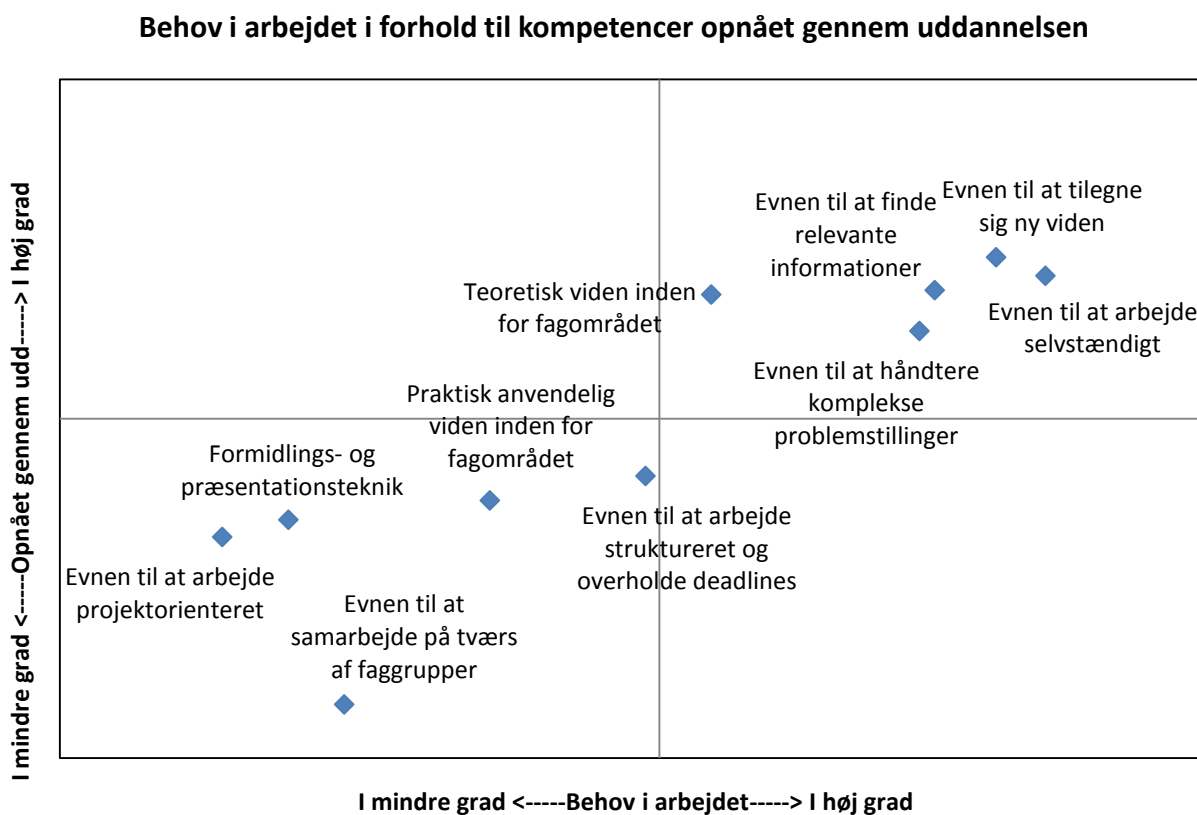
Behov i arbejdet i forhold til kompetencer opnået gennem uddannelsen

I mindre grad <-----Opnået gennem udd-----> I høj grad

Evnen til at finde relevante informationer

Evnen til at tilegne sig ny viden

Teoretisk viden inden for fagområdet

Evnen til at arbejde selvstændigt

Evnen til at håndtere komplekse problemstillinger

Praktisk anvendelig viden inden for fagområdet

Formidlings- og præsentationsteknik

Evnen til at arbejde struktureret og overholde deadlines

Evnen til at arbejde projektorienteret

Evnen til at samarbejde på tværs af faggrupper

I mindre grad <-----Behov i arbejdet-----> I høj grad